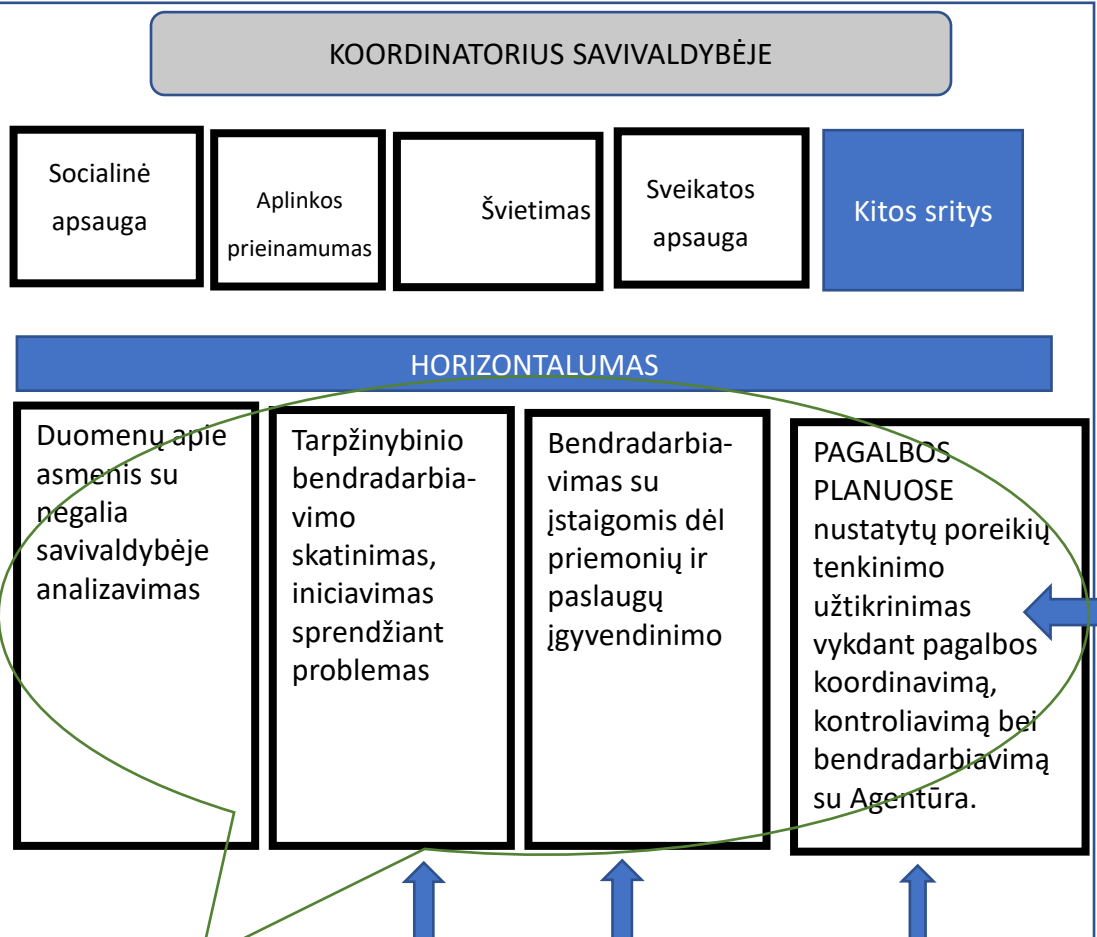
KOORDINATORIUS SAVIVALDYBĖJE

Socialinė apsauga

Aplinkos prieinamumas

Švietimas

Sveikatos apsauga

Kitos sritys

HORIZONTALUMAS

Duomenų apie asmenis su negalia savivaldybėje analizavimas

Tarpžinybinio bendradarbiavimo skatinimas, iniciavimas sprendžiant problemas

Bendradarbiavimas su įstaigomis dėl priemonių ir paslaugų įgyvendinimo

PAGALBOS PLANUOSE nustatytų poreikių tenkinimo užtikrinimas vykdant pagalbos koordinavimą, kontroliavimą bei bendradarbiavimą su Agentūra.